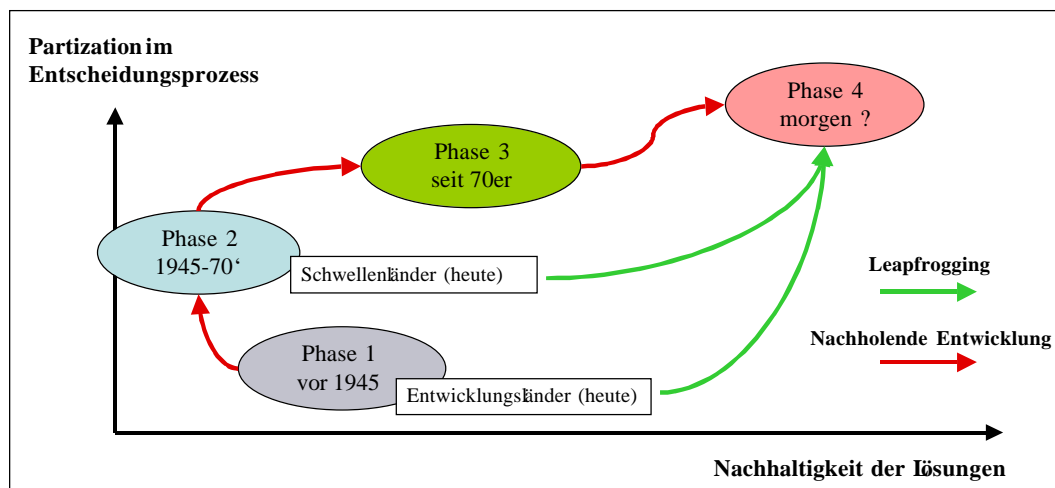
Partization im Entscheidungsprozess

Phase 4
morgen ?

Phase 3
seit 70er

Phase 2
1945-70‘

Schwellenländer (heute)

Leapfrogging

Phase 1
vor 1945

Nachholende Entwicklung

Entwicklungsländer (heute)

Nachhaltigkeit der Lösungen